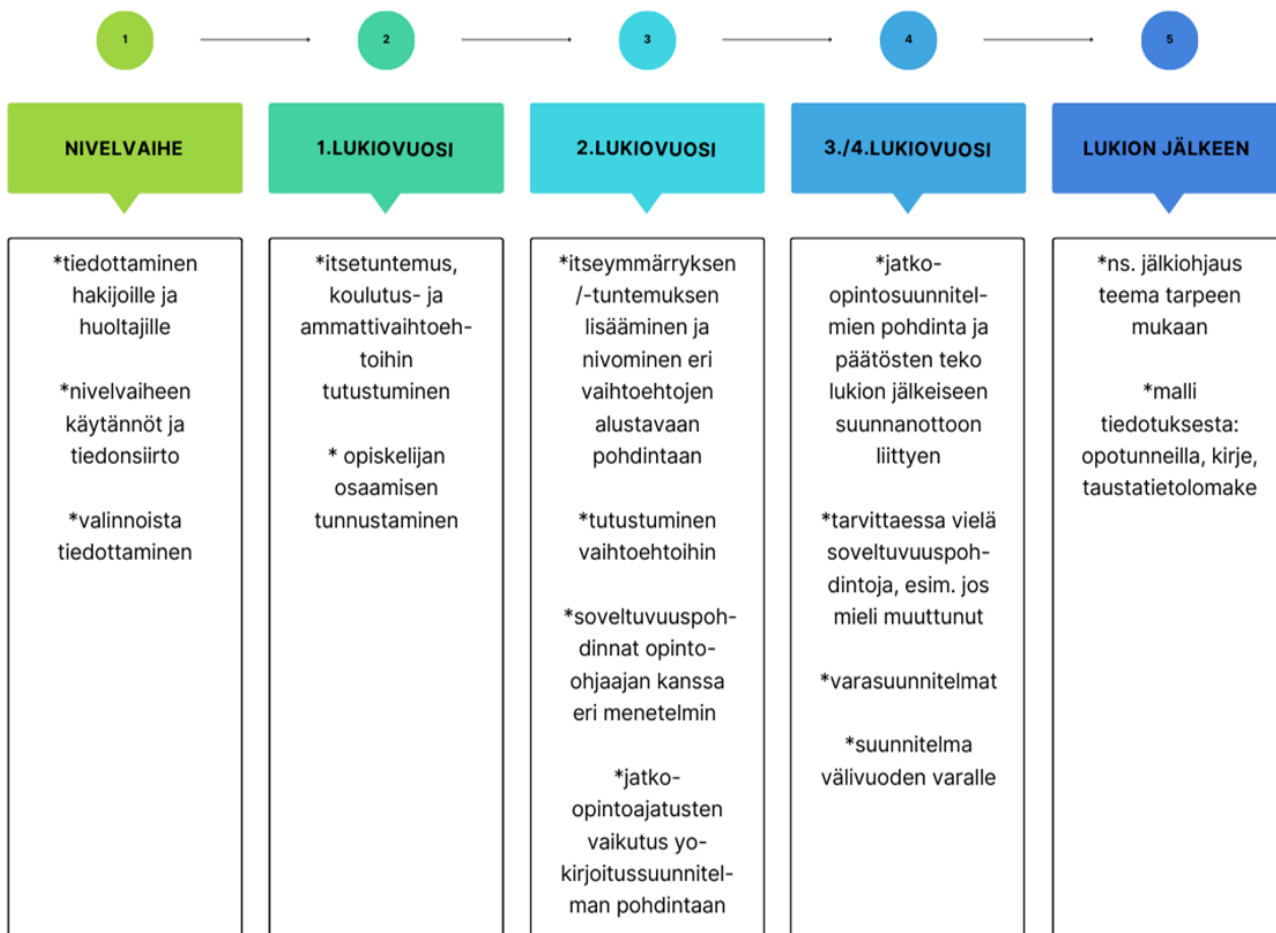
1

2

3

4

5

NIVELVAIHE

*tiedottaminen hakijoille ja huoltajille

*nivelvaiheen käytännöt ja tiedonsiirto

*valinnoista tiedottaminen

1.LUKIOVUOSI

*itsetuntemus, koulutus- ja ammattivaihtoehtoihin tutustuminen

* opiskelijan osaamisen tunnustaminen

2.LUKIOVUOSI

*itseymmärryksen /-tuntemuksen lisääminen ja nivominen eri vaihtoehtojen alustavaan pohdintaan

*tutustuminen vaihtoehtoihin

*soveltuvuuspohdinnat opinto-ohjaajan kanssa eri menetelmin

*jatko-opintoajatusten vaikutus yo-kirjoitussuunnitelman pohdintaan

3./4.LUKIOVUOSI

*jatko-opintosuunnitelmien pohdinta ja päätösten teko lukion jälkeiseen suunnanottoon liittyen

*tarvittaessa vielä soveltuvuuspohdintoja, esim. jos mieli muuttunut

*varasuunnitelmat

*suunnitelma välivuoden varalle

LUKION JÄLKEEN

*ns. jälkiohjaus teema tarpeen mukaan

*malli tiedotuksesta: opotunneilla, kirje, taustatietolomake